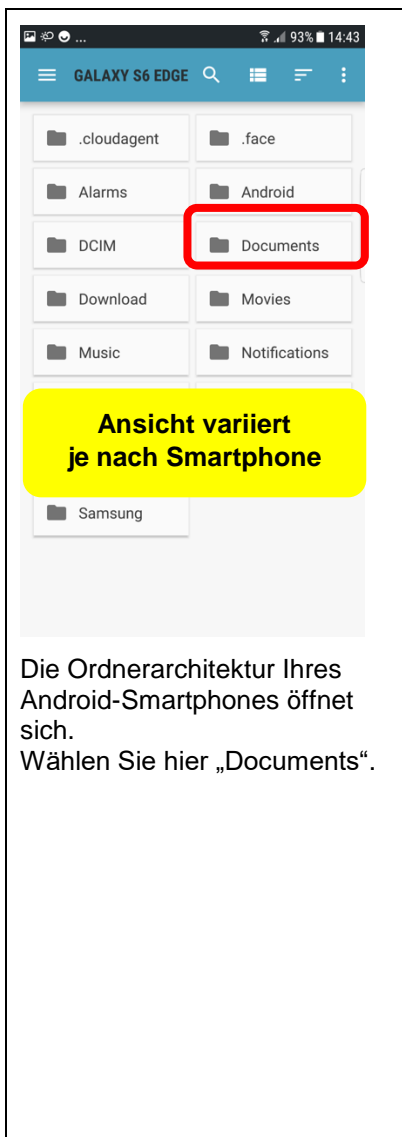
93% 14:43

GALAXY S6 EDGE

.cloudagent
.face
Alarms
Android
DCIM
Documents
Download
Movies
Music
Notifications
Samsung

Ansicht variiert je nach Smartphone

Die Ordnerarchitektur Ihres Android-Smartphones öffnet sich.
Wählen Sie hier „Documents“.